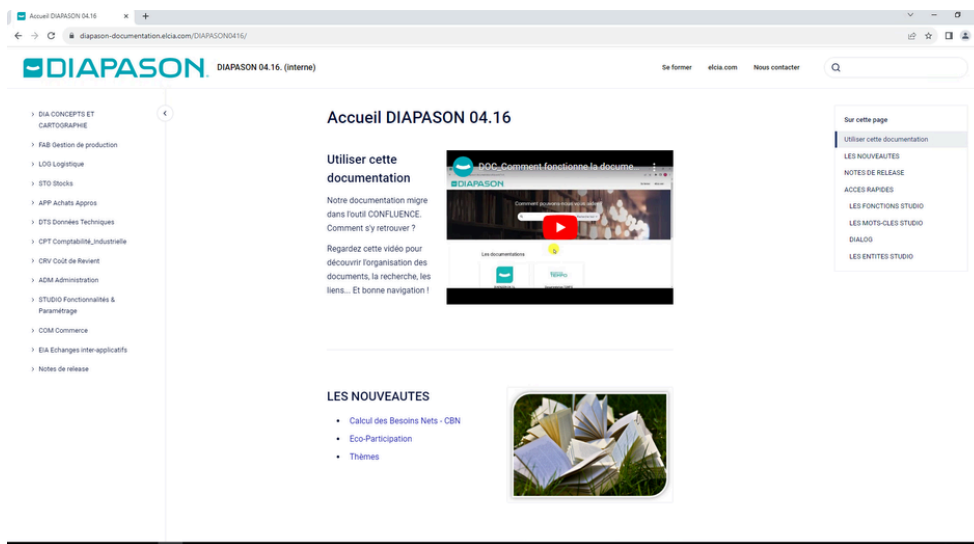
Accueil DIAPASON 04.16
diapason-documentation.elcia.com/DIAPASON0416/

DIAPASON DIAPASON 04.16. (interne)

Se former elcia.com Nous contacter

> DIA CONCEPTS ET CARTOGRAPHIE
> FAB Gestion de production
> LOG Logistique
> STO Stocks
> APP Achats Appros
> DTS Données Techniques
> CPT Comptabilité_Industrielle
> CRV Coût de Revient
> ADM Administration
> STUDIO Fonctionnalités & Paramétrage
> COM Commerce
> EIA Echanges inter-applicatifs
> Notes de release

Accueil DIAPASON 04.16

Utiliser cette documentation

Notre documentation migre dans l'outil CONFLUENCE. Comment s'y retrouver ?

Regardez cette vidéo pour découvrir l'organisation des documents, la recherche, les liens... Et bonne navigation !

DOC_Comment fonctionne la docume...
DIAPASON
Comment pouvons-nous vous aider ?
Les documentations
TEMPO

LES NOUVEAUTES

• Calcul des Besoins Nets - CBN
• Eco-Participation
• Thèmes

Sur cette page
Utiliser cette documentation
LES NOUVEAUTES
NOTES DE RELEASE
ACCES RAPIDES
LES FONCTIONS STUDIO
LES MOTS-CLES STUDIO
DIALOG
LES ENTITES STUDIO